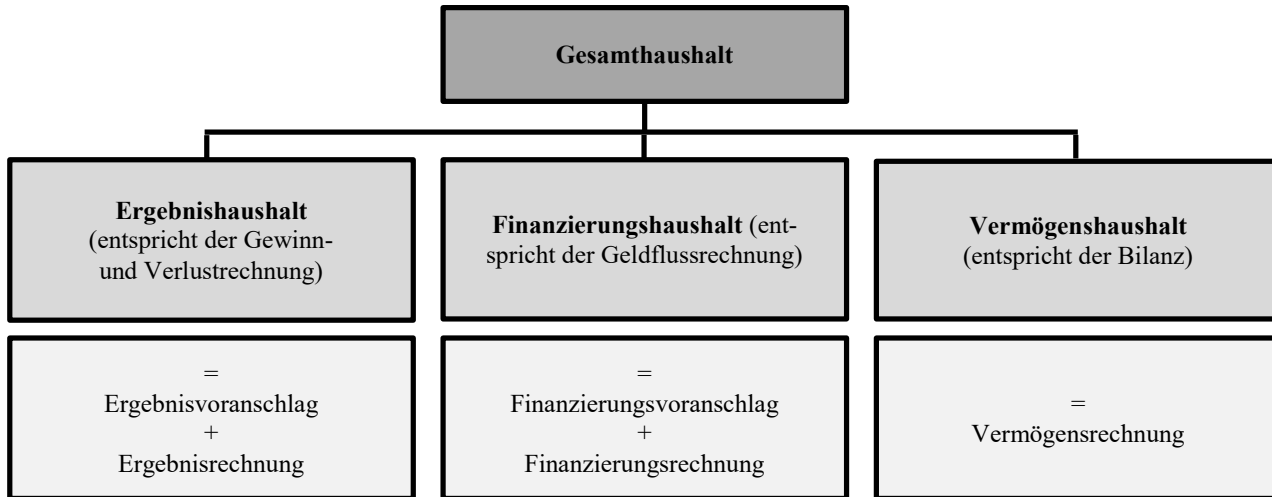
Gesamthaushalt

Ergebnishaushalt (entspricht der Gewinn- und Verlustrechnung)

Finanzierungshaushalt (entspricht der Geldflussrechnung)

Vermögenshaushalt (entspricht der Bilanz)

=
Ergebnisvoranschlag
+
Ergebnisrechnung

=
Finanzierungsvoranschlag
+
Finanzierungsrechnung

=
Vermögensrechnung